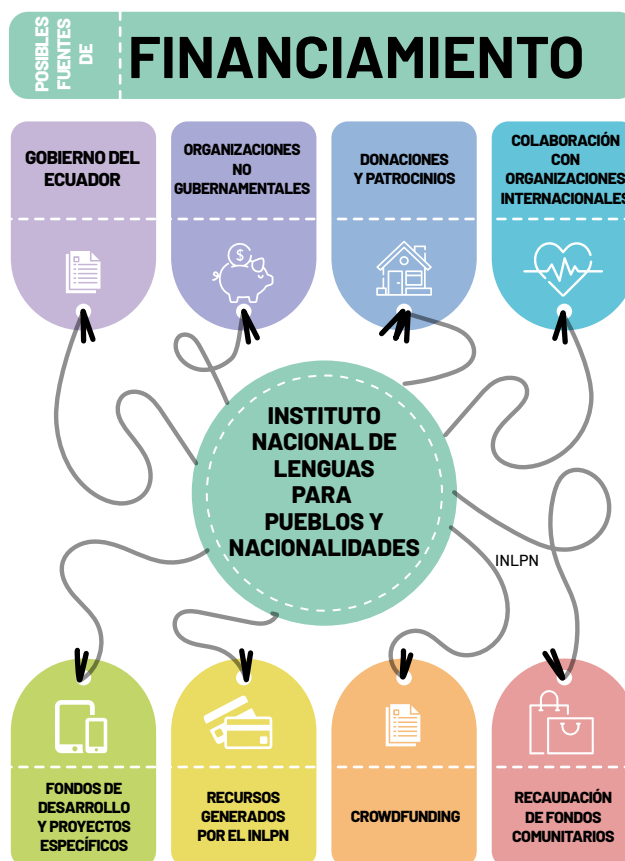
POSIBLES FUENTES DE

FINANCIAMIENTO

GOBIERNO DEL ECUADOR

ORGANIZACIONES NO GUBERNAMENTALES

DONACIONES Y PATROCINIOS

COLABORACIÓN CON ORGANIZACIONES INTERNACIONALES

$

INSTITUTO NACIONAL DE LENGUAS PARA PUEBLOS Y NACIONALIDADES

INLPN

FONDOS DE DESARROLLO Y PROYECTOS ESPECÍFICOS

RECURSOS GENERADOS POR EL INLPN

CROWDFUNDING

RECAUDACIÓN DE FONDOS COMUNITARIOS